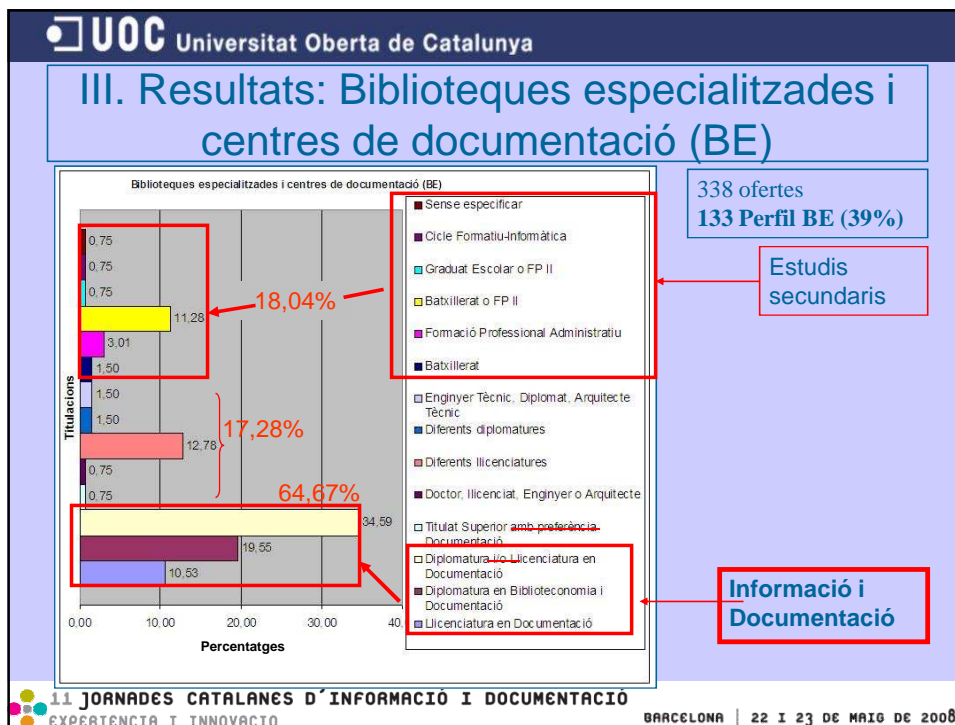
UOC Universitat Oberta de Catalunya

III. Resultats: Biblioteques especialitzades i centres de documentació (BE)

Biblioteques especialitzades i centres de documentació (BE)

Titulacions

0,75
0,75
0,75
11,28
3,01
1,50
1,50
1,50
12,78
0,75
0,75
34,59
19,55
10,53

18,04%
17,28%
64,67%

0,00 10,00 20,00 30,00 40,

Percentatges

Sense especificar
Cicle Formatiu-Informàtica
Graduat Escolar o FP II
Batxillerat o FP II
Formació Professional Administratiu
Batxillerat
Enginyer Tècnic, Diplomat, Arquitecte Tècnic
Diferents diplomatures
Diferents llicenciatures
Doctor, llicenciat, Enginyer o Arquitecte
Titulat Superior amb preferència Documentació
Diplomatura i/o Llicenciatura en Documentació
Diplomatura en Biblioteconomia i Documentació
Llicenciatura en Documentació

338 ofertes
133 Perfil BE (39%)

Estudis secundaris

Informació i Documentació

11 JORNADES CATALANES D'INFORMACIÓ I DOCUMENTACIÓ
EXPERIÈNCIA I INNOVACIÓ

BARCELONA | 22 I 23 DE MAIG DE 2008